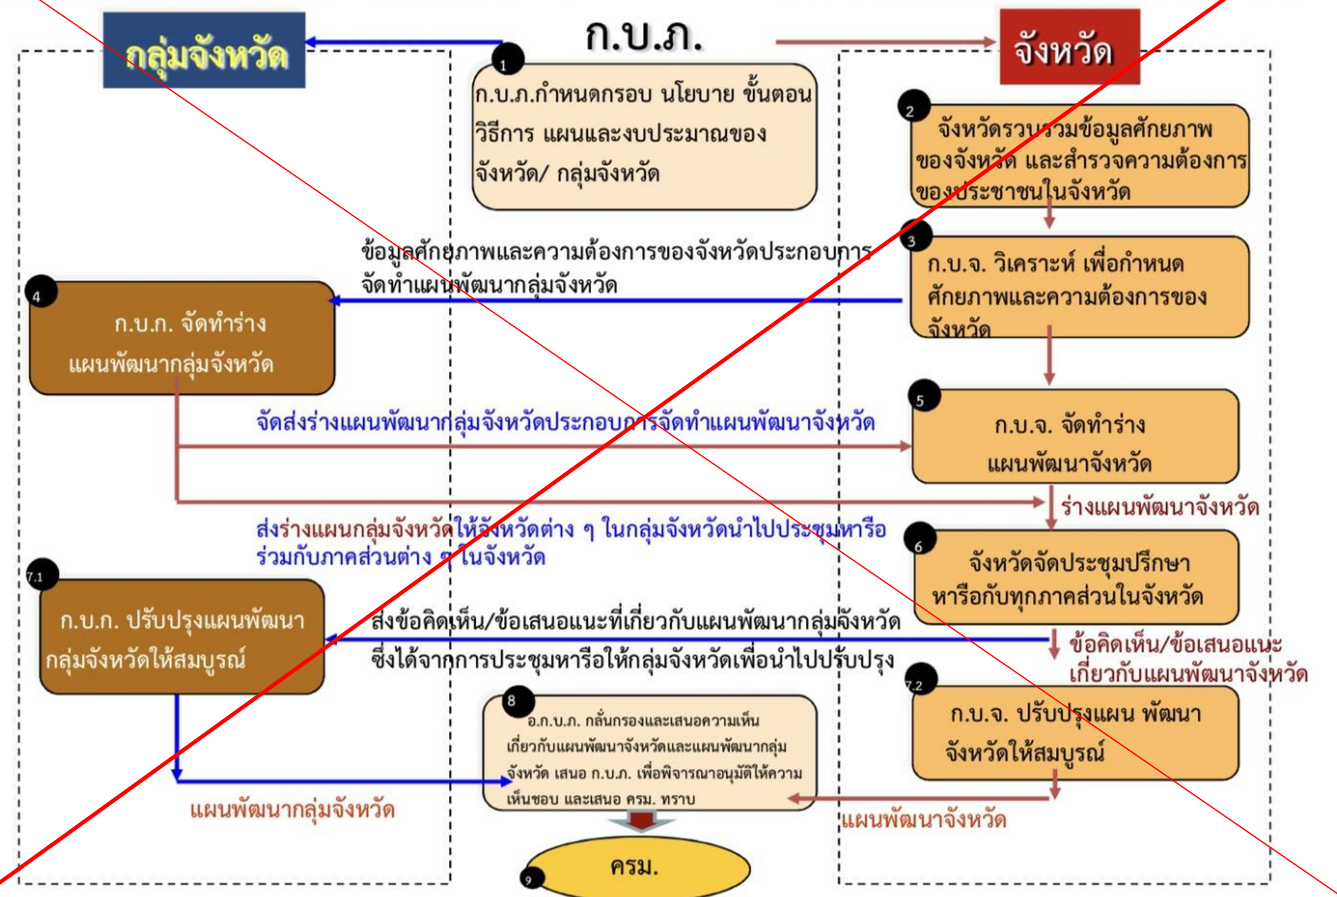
กลุ่มจังหวัด

ก.บ.ภ.

จังหวัด

1
ก.บ.ภ.กำหนดกรอบ นโยบาย ขั้นตอน วิธีการ แผนและงบประมาณของจังหวัด/ กลุ่มจังหวัด

2
จังหวัดรวบรวมข้อมูลศักยภาพของจังหวัด และสำรวจความต้องการของประชาชนในจังหวัด

3
ก.บ.จ. วิเคราะห์ เพื่อกำหนดศักยภาพและความต้องการของจังหวัด

ข้อมูลศักยภาพและความต้องการของจังหวัดประกอบการจัดทำแผนพัฒนากลุ่มจังหวัด

4
ก.บ.ภ. จัดทำร่างแผนพัฒนากลุ่มจังหวัด

จัดส่งร่างแผนพัฒนากลุ่มจังหวัดประกอบการจัดทำแผนพัฒนาจังหวัด

5
ก.บ.จ. จัดทำร่างแผนพัฒนาจังหวัด

ร่างแผนพัฒนาจังหวัด

ส่งร่างแผนกลุ่มจังหวัดให้จังหวัดต่าง ๆ ในกลุ่มจังหวัดนำไปประชุมหารือร่วมกับภาคส่วนต่าง ๆ ในจังหวัด

6
จังหวัดจัดประชุมปรึกษาหารือกับทุกภาคส่วนในจังหวัด

7.1
ก.บ.ภ. ปรับปรุงแผนพัฒนากลุ่มจังหวัดให้สมบูรณ์

ส่งข้อคิดเห็น/ข้อเสนอแนะที่เกี่ยวกับแผนพัฒนากลุ่มจังหวัดซึ่งได้จากการประชุมหารือให้กลุ่มจังหวัดเพื่อนำไปปรับปรุง

ข้อคิดเห็น/ข้อเสนอแนะเกี่ยวกับแผนพัฒนาจังหวัด

7.2
ก.บ.จ. ปรับปรุงแผน พัฒนาจังหวัดให้สมบูรณ์

8
อ.ก.บ.ภ. กลั่นกรองและเสนอความเห็นเกี่ยวกับแผนพัฒนาจังหวัดและแผนพัฒนากลุ่มจังหวัด เสนอ ก.บ.ภ. เพื่อพิจารณาอนุมัติให้ความเห็นชอบ และเสนอ ครม. ทราบ

แผนพัฒนากลุ่มจังหวัด

แผนพัฒนาจังหวัด

9
ครม.